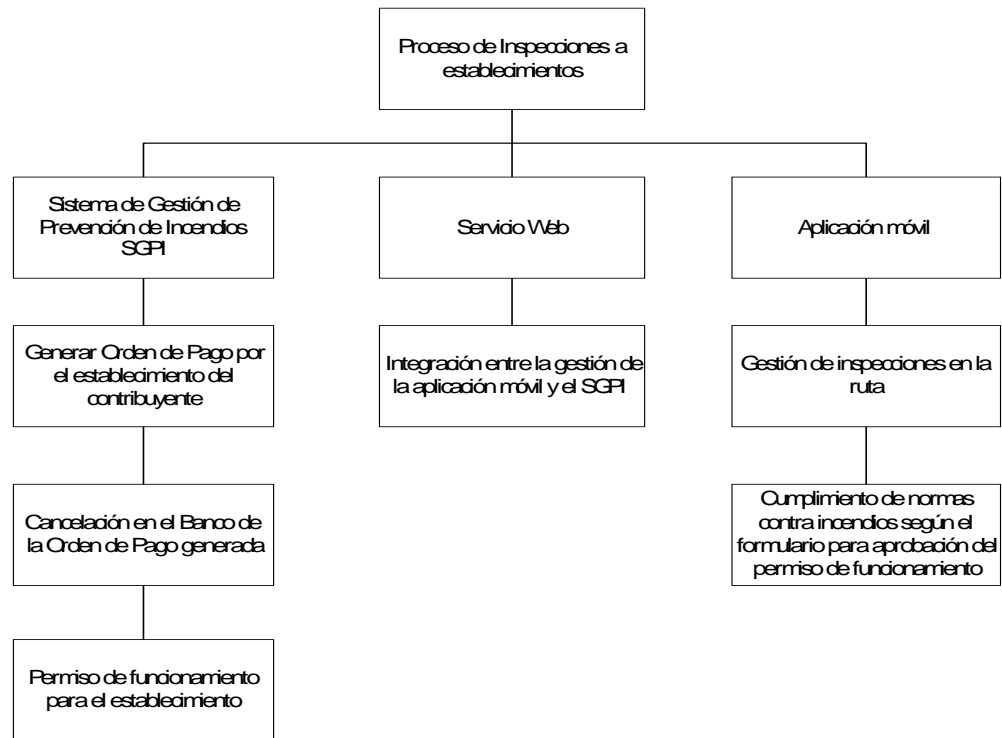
Proceso de Inspecciones a establecimientos

Sistema de Gestión de Prevención de Incendios SGPI

Generar Orden de Pago por el establecimiento del contribuyente

Cancelación en el Banco de la Orden de Pago generada

Permiso de funcionamiento para el establecimiento

Servicio Web

Integración entre la gestión de la aplicación móvil y el SGPI

Aplicación móvil

Gestión de inspecciones en la ruta

Cumplimiento de normas contra incendios según el formulario para aprobación del permiso de funcionamiento